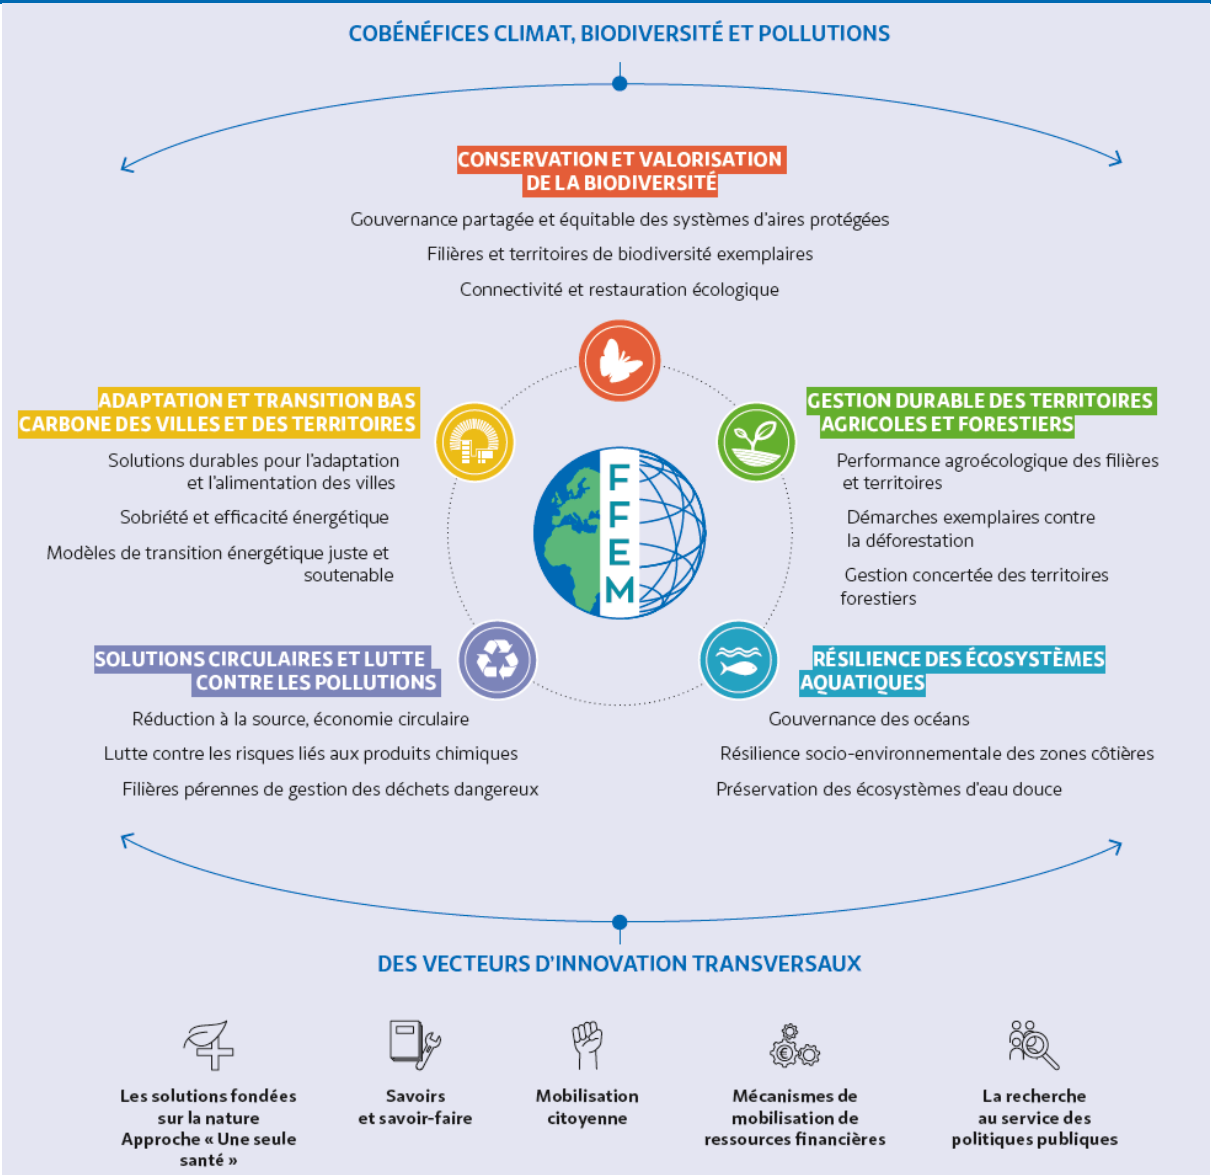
COBÉNÉFICES CLIMAT, BIODIVERSITÉ ET POLLUTIONS

CONSERVATION ET VALORISATION DE LA BIODIVERSITÉ

Gouvernance partagée et équitable des systèmes d'aires protégées

Filières et territoires de biodiversité exemplaires

Connectivité et restauration écologique

ADAPTATION ET TRANSITION BAS CARBONE DES VILLES ET DES TERRITOIRES

Solutions durables pour l'adaptation et l'alimentation des villes

Sobriété et efficacité énergétique

Modèles de transition énergétique juste et soutenable

GESTION DURABLE DES TERRITOIRES AGRICOLES ET FORESTIERS

Performance agroécologique des filières et territoires

Démarches exemplaires contre la déforestation

Gestion concertée des territoires forestiers

FFEM

SOLUTIONS CIRCULAIRES ET LUTTE CONTRE LES POLLUTIONS

Réduction à la source, économie circulaire

Lutte contre les risques liés aux produits chimiques

Filières pérennes de gestion des déchets dangereux

RÉSILIENCE DES ÉCOSYSTÈMES AQUATIQUES

Gouvernance des océans

Résilience socio-environnementale des zones côtières

Préservation des écosystèmes d'eau douce

DES VECTEURS D'INNOVATION TRANSVERSAUX

Les solutions fondées sur la nature Approche « Une seule santé »

Savoirs et savoir-faire

Mobilisation citoyenne

Mécanismes de mobilisation de ressources financières

La recherche au service des politiques publiques